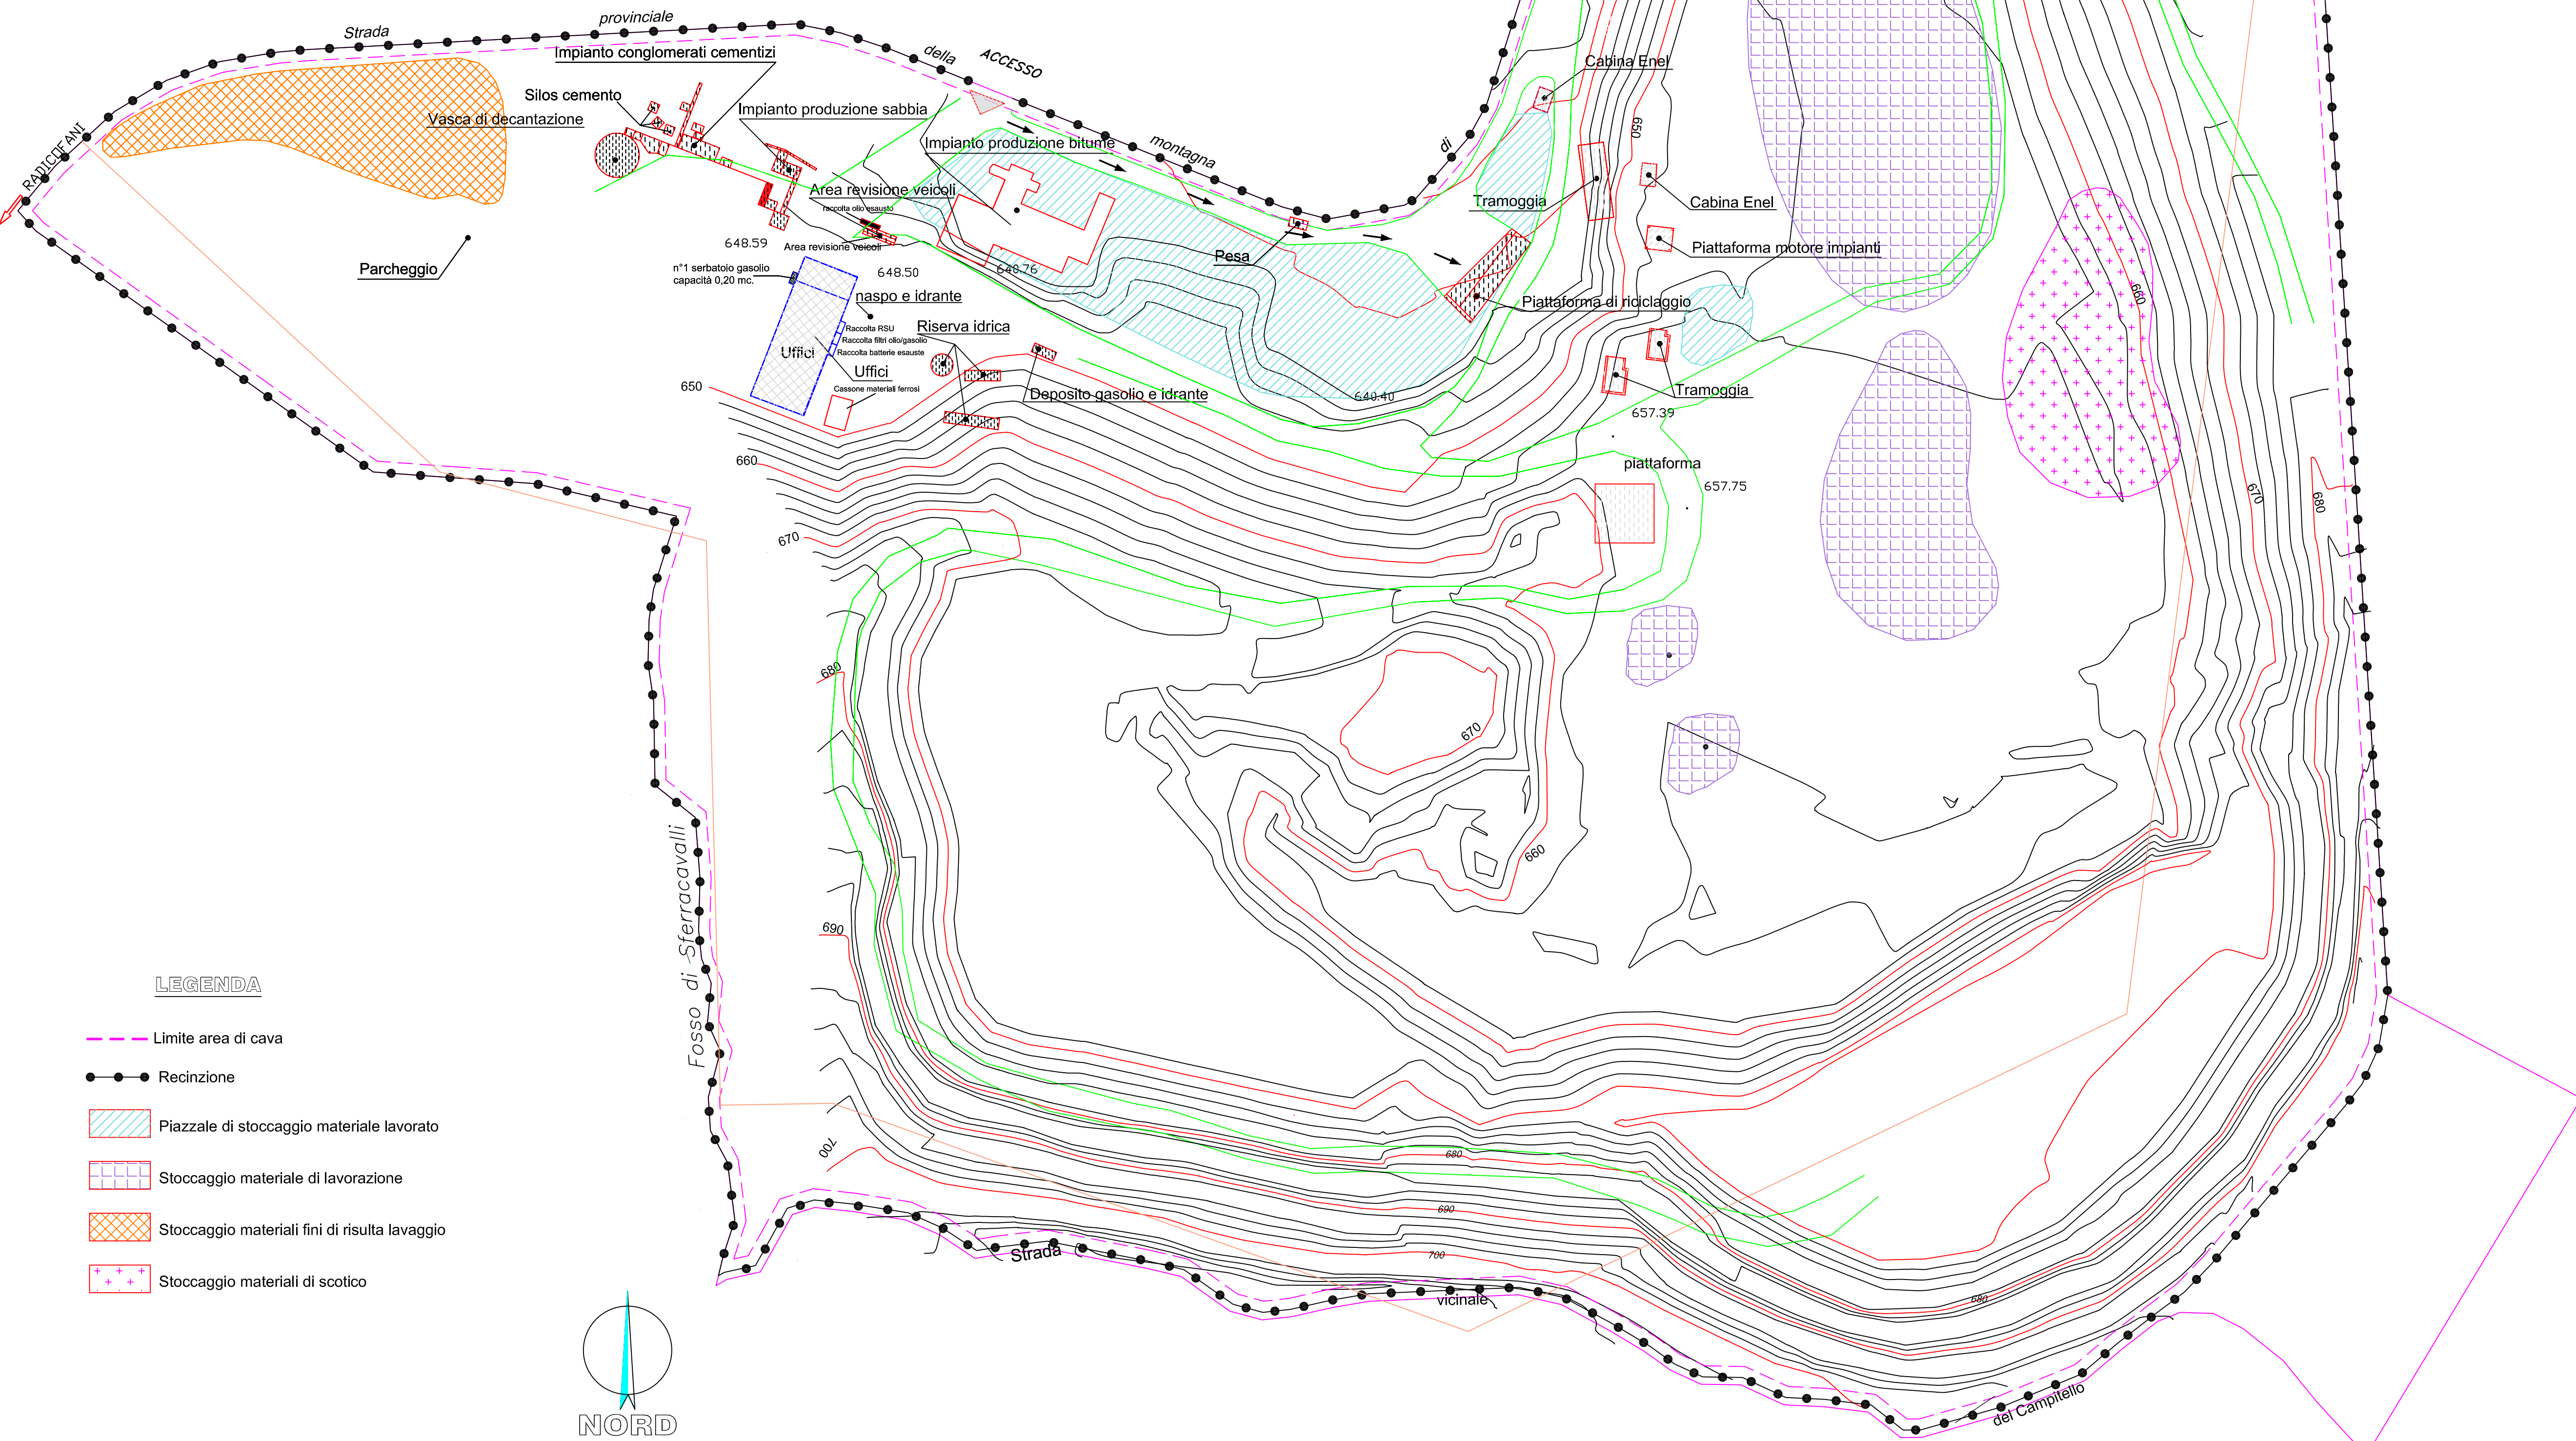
Strada provinciale della montagna di ACCESSO

RADICOFANI

Impianto conglomerati cementizi

Silos cemento

Vasca di decantazione

Impianto produzione sabbia

Impianto produzione bitume

Area revisione veicoli

raccolta olio esausto

Area revisione veicoli

648.59

Parcheggio

n°1 serbatoio gasolio capacità 0,20 mc.

648.50

648.76

naspo e idrante

Raccolta RSU

Raccolta filtri olio/gasolio

Raccolta batterie esauste

Riserva idrica

Uffici

Uffici

Cassone materiali ferrosi

650

Deposito gasolio e idrante

640.40

Pesa

Cabina Enel

Tramoggia

Cabina Enel

Piattaforma motore impianti

Piattaforma di riciclaggio

Tramoggia

657.39

piattaforma

657.75

650

660

660

670

670

680

680

670

660

670

680

690

700

680

690

700

680

LEGENDA

Limite area di cava

Recinzione

Piazzale di stoccaggio materiale lavorato

Stoccaggio materiale di lavorazione

Stoccaggio materiali fini di risulta lavaggio

Stoccaggio materiali di scotico

Fosso di Sferracavalli

Strada vicinale del Campitello

NORD